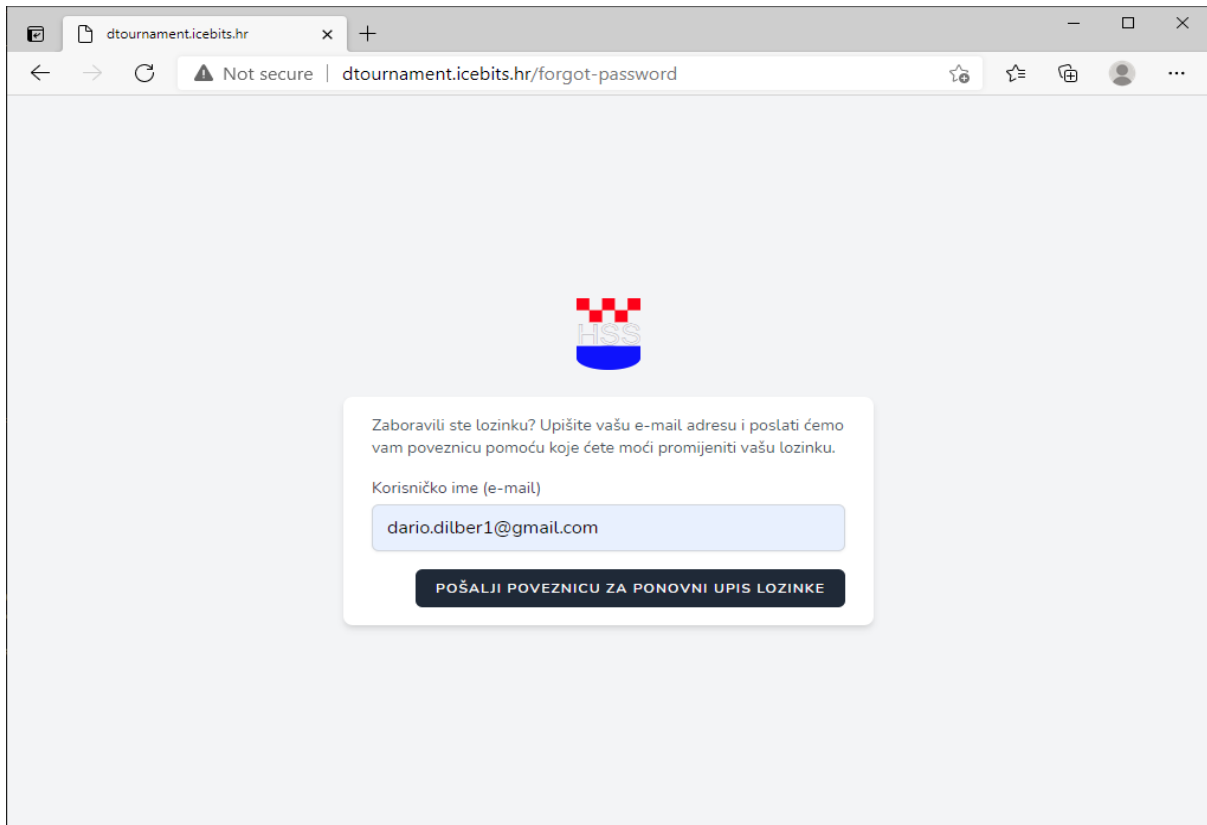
dtournament.icebits.hr

Not secure | dtournament.icebits.hr/forgot-password

HSS

Zaboravili ste lozinku? Upišite vašu e-mail adresu i poslati ćemo vam poveznicu pomoću koje ćete moći promijeniti vašu lozinku.

Korisničko ime (e-mail)

dario.dilber1@gmail.com

POŠALJI POVEZNICU ZA PONOVNI UPIS LOZINKE